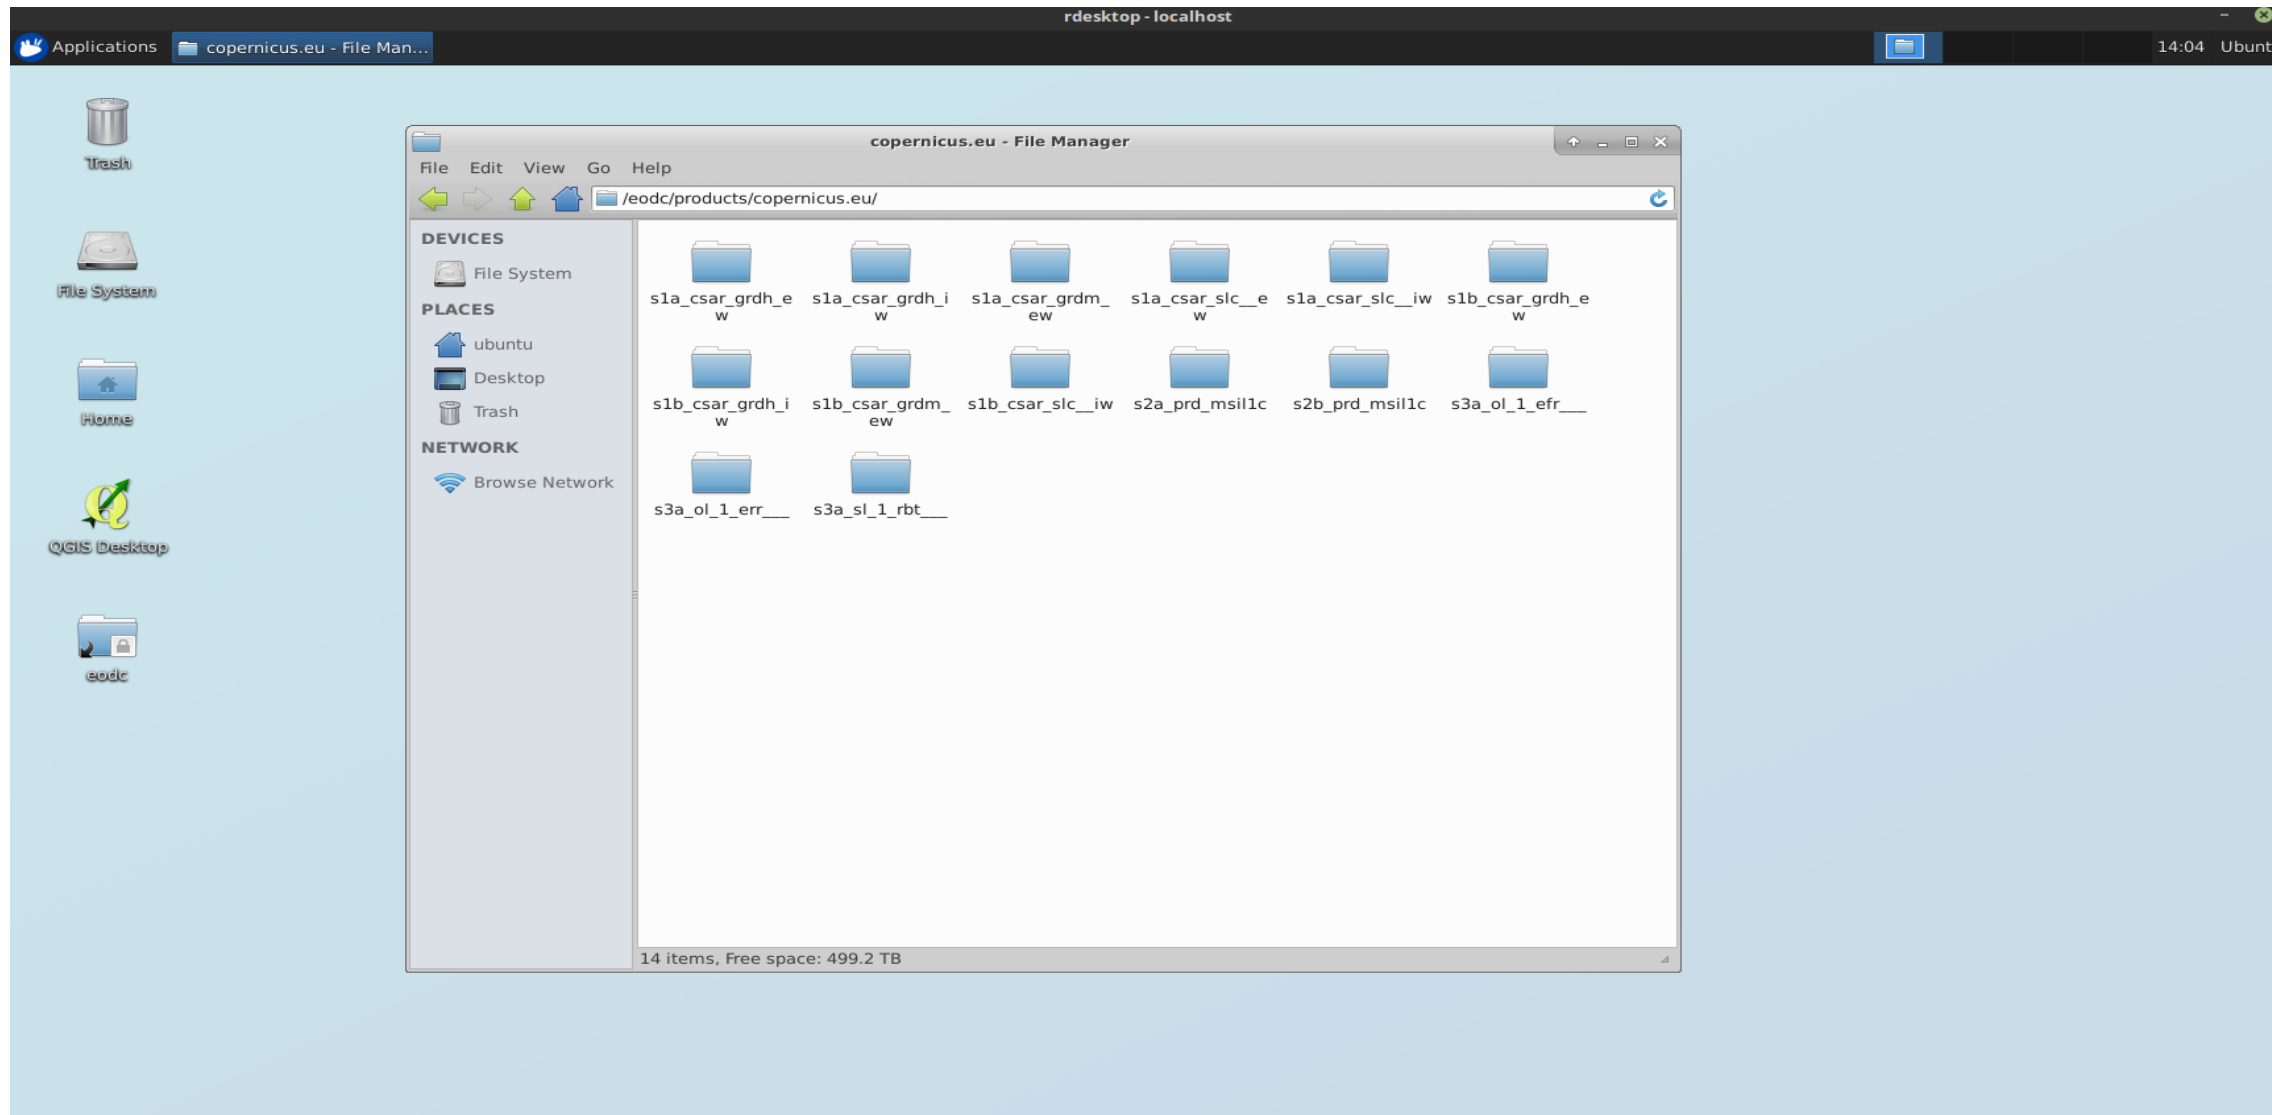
rdesktop - localhost

Applications copernicus.eu - File Man...

14:04 Ubunt

Trash

File System

Home

QGIS Desktop

eodc

copernicus.eu - File Manager

File Edit View Go Help

/eodc/products/copernicus.eu/

DEVICES

File System

PLACES

ubuntu

Desktop

Trash

NETWORK

Browse Network

s1a_csar_grdh_ew

s1a_csar_grdh_iw

s1a_csar_grdm_ew

s1a_csar_slc__ew

s1a_csar_slc__iw

s1b_csar_grdh_ew

s1b_csar_grdh_iw

s1b_csar_grdm_ew

s1b_csar_slc__iw

s2a_prd_msil1c

s2b_prd_msil1c

s3a_ol_1_efr___

s3a_ol_1_err___

s3a_sl_1_rbt___

14 items, Free space: 499.2 TB